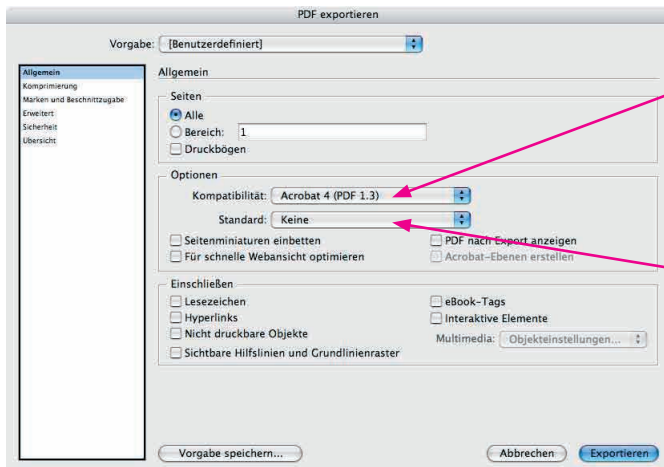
PDF exportieren

Vorgabe: [Benutzerdefiniert]

Allgemein
Komprimierung
Marken und Beschnittzugabe
Erweitert
Sicherheit
Übersicht

Allgemein

Seiten
Alle
Bereich: 1
Druckbögen

Optionen
Kompatibilität: Acrobat 4 (PDF 1.3)
Standard: Keine
Seitenminiaturen einbetten
Für schnelle Webansicht optimieren
PDF nach Export anzeigen
Acrobat-Ebenen erstellen

Einschließen
Lesezeichen
Hyperlinks
Nicht druckbare Objekte
Sichtbare Hilfslinien und Grundlinienraster
eBook-Tags
Interaktive Elemente
Multimedia: Objekteinstellungen...

Vorgabe speichern...
Abbrechen
Exportieren